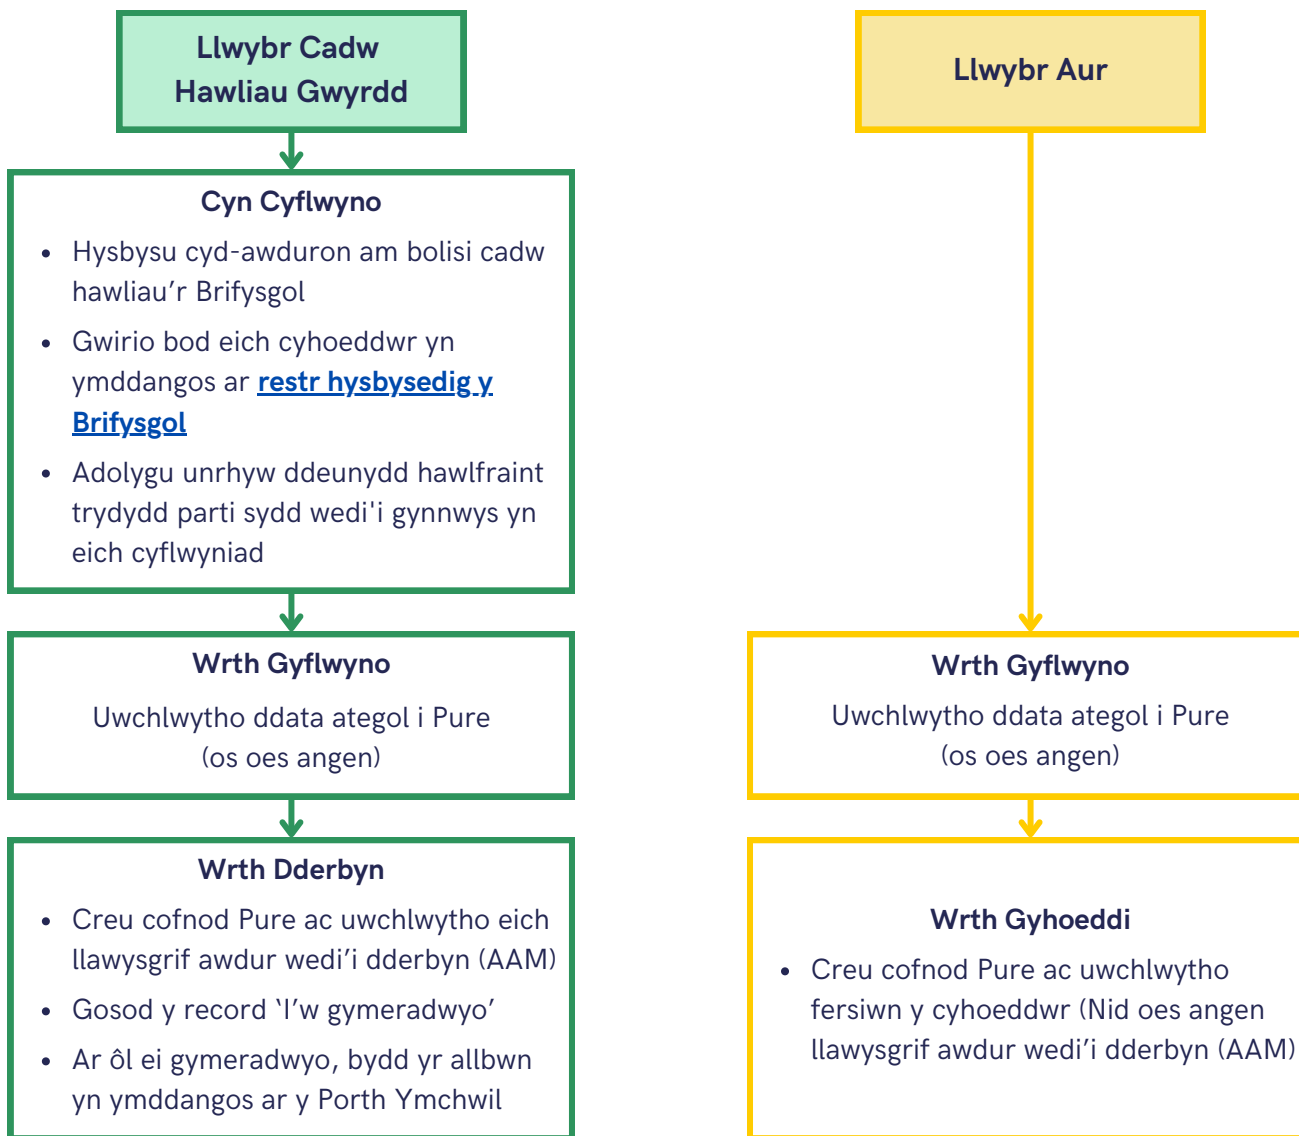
Llwybr Cadw Hawliau Gwyrdd

Cyn Cyflwyno

- Hysbysu cyd-awduron am bolisi cadw hawliau'r Brifysgol
- Gwirio bod eich cyhoeddwr yn ymddangos ar restr hysbysedig y Brifysgol
- Adolygu unrhyw ddeunydd hawlfraint trydydd parti sydd wedi'i gynnwys yn eich cyflwyniad

Wrth Gyflwyno

Uwchlwytho ddata ategol i Pure (os oes angen)

Wrth Dderbyn

- Creu cofnod Pure ac uwchlwytho eich llawysgrif awdur wedi'i dderbyn (AAM)
- Gosod y record 'I'w gymeradwyo'
- Ar ôl ei gymeradwyo, bydd yr allbwn yn ymddangos ar y Porth Ymchwil

Llwybr Aur

Wrth Gyflwyno

Uwchlwytho ddata ategol i Pure (os oes angen)

Wrth Gyhoeddi

- Creu cofnod Pure ac uwchlwytho fersiwn y cyhoeddwr (Nid oes angen llawysgrif awdur wedi'i dderbyn (AAM)